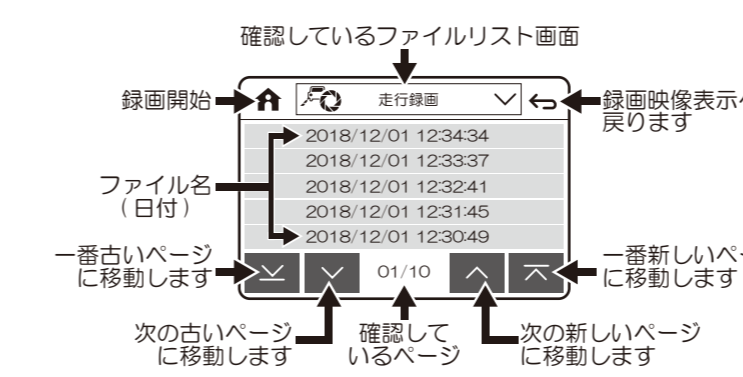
確認しているファイルリスト画面

録画開始

走行録画

録画映像表示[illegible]
戻ります

2018/12/01 12:34:34
2018/12/01 12:33:37
2018/12/01 12:32:41
2018/12/01 12:31:45
2018/12/01 12:30:49

ファイル名
（日付）

一番古いページ
に移動します

01/10

一番新しいペ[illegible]
に移動します

次の古いページ
に移動します

確認して
いるページ

次の新しいページ
に移動します